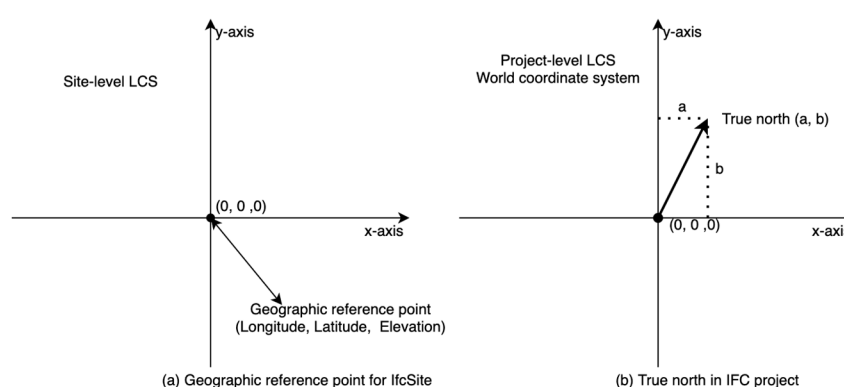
y-axis

Site-level LCS

(0, 0 ,0)

x-axis

Geographic reference point
(Longitude, Latitude, Elevation)

(a) Geographic reference point for IfcSite

y-axis

Project-level LCS
World coordinate system

a

True north (a, b)

b

(0, 0 ,0)

x-axi

(b) True north in IFC project